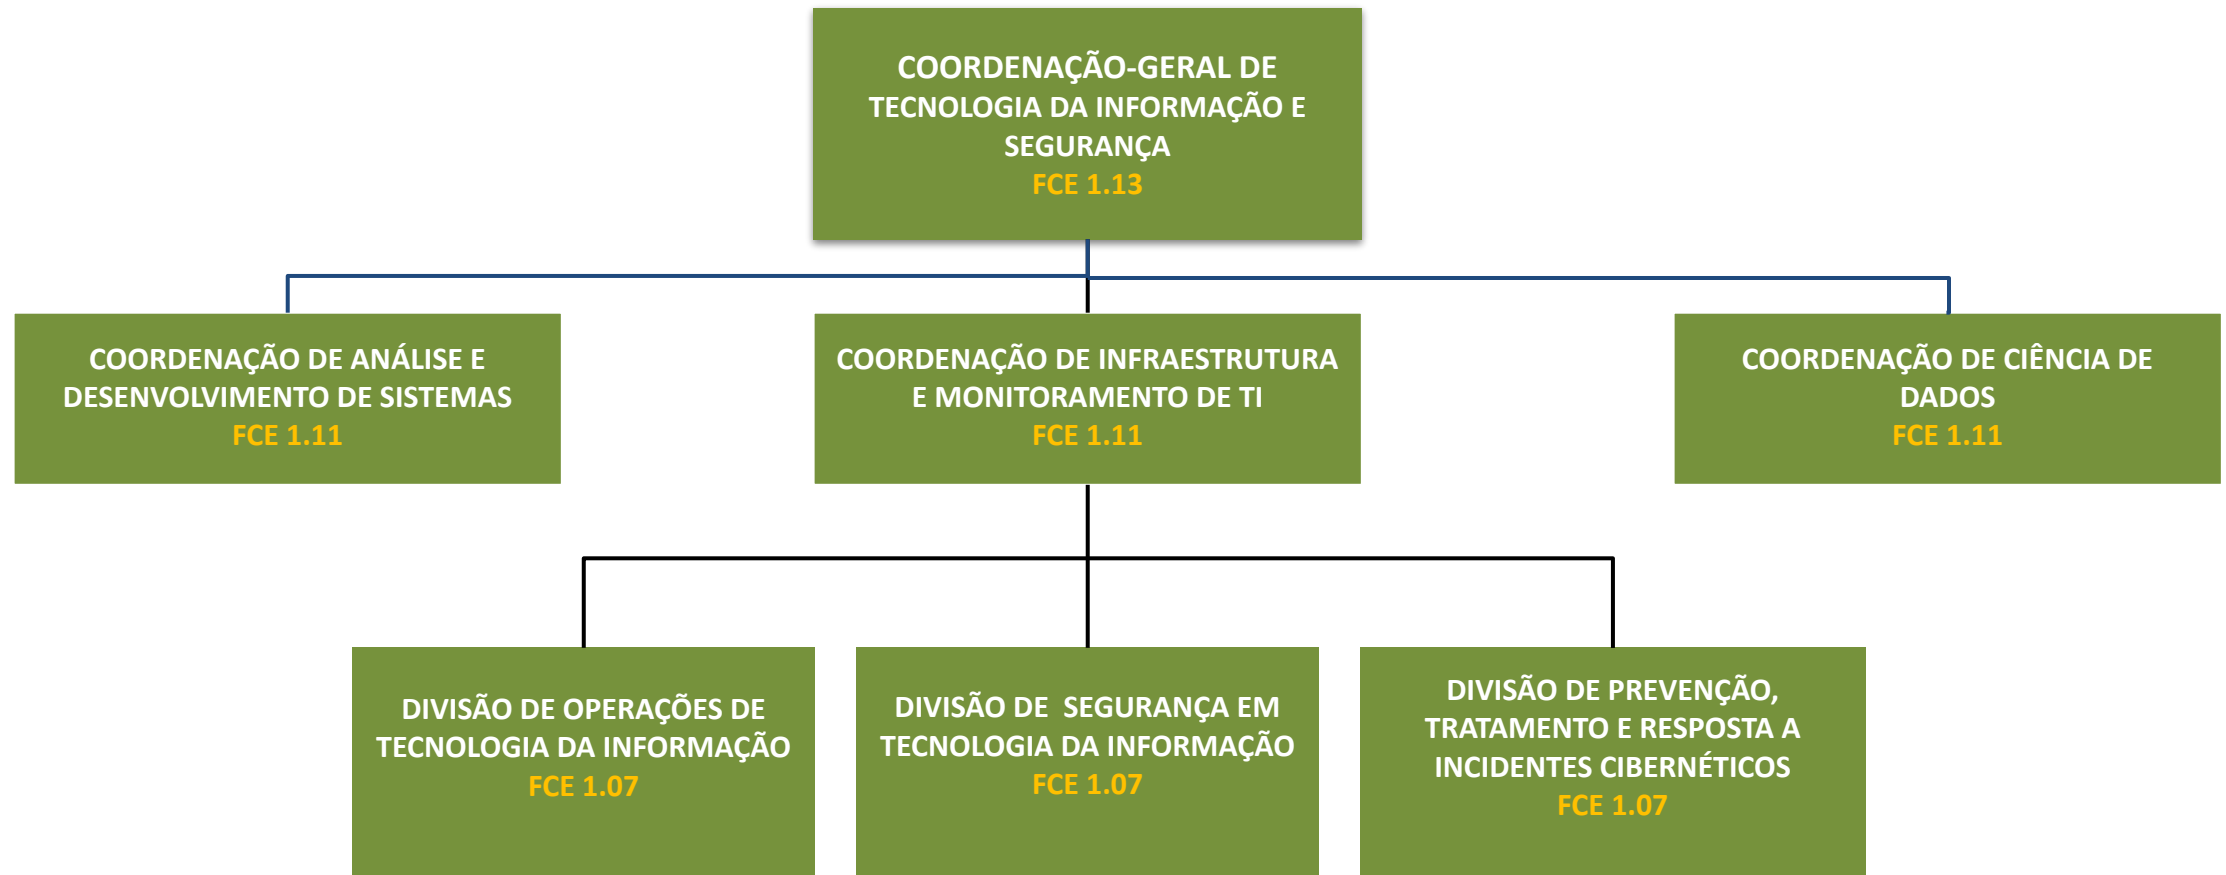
COORDENAÇÃO-GERAL DE TECNOLOGIA DA INFORMAÇÃO E SEGURANÇA
FCE 1.13

COORDENAÇÃO DE ANÁLISE E DESENVOLVIMENTO DE SISTEMAS
FCE 1.11

COORDENAÇÃO DE INFRAESTRUTURA E MONITORAMENTO DE TI
FCE 1.11

COORDENAÇÃO DE CIÊNCIA DE DADOS
FCE 1.11

DIVISÃO DE OPERAÇÕES DE TECNOLOGIA DA INFORMAÇÃO
FCE 1.07

DIVISÃO DE SEGURANÇA EM TECNOLOGIA DA INFORMAÇÃO
FCE 1.07

DIVISÃO DE PREVENÇÃO, TRATAMENTO E RESPOSTA A INCIDENTES CIBERNÉTICOS
FCE 1.07